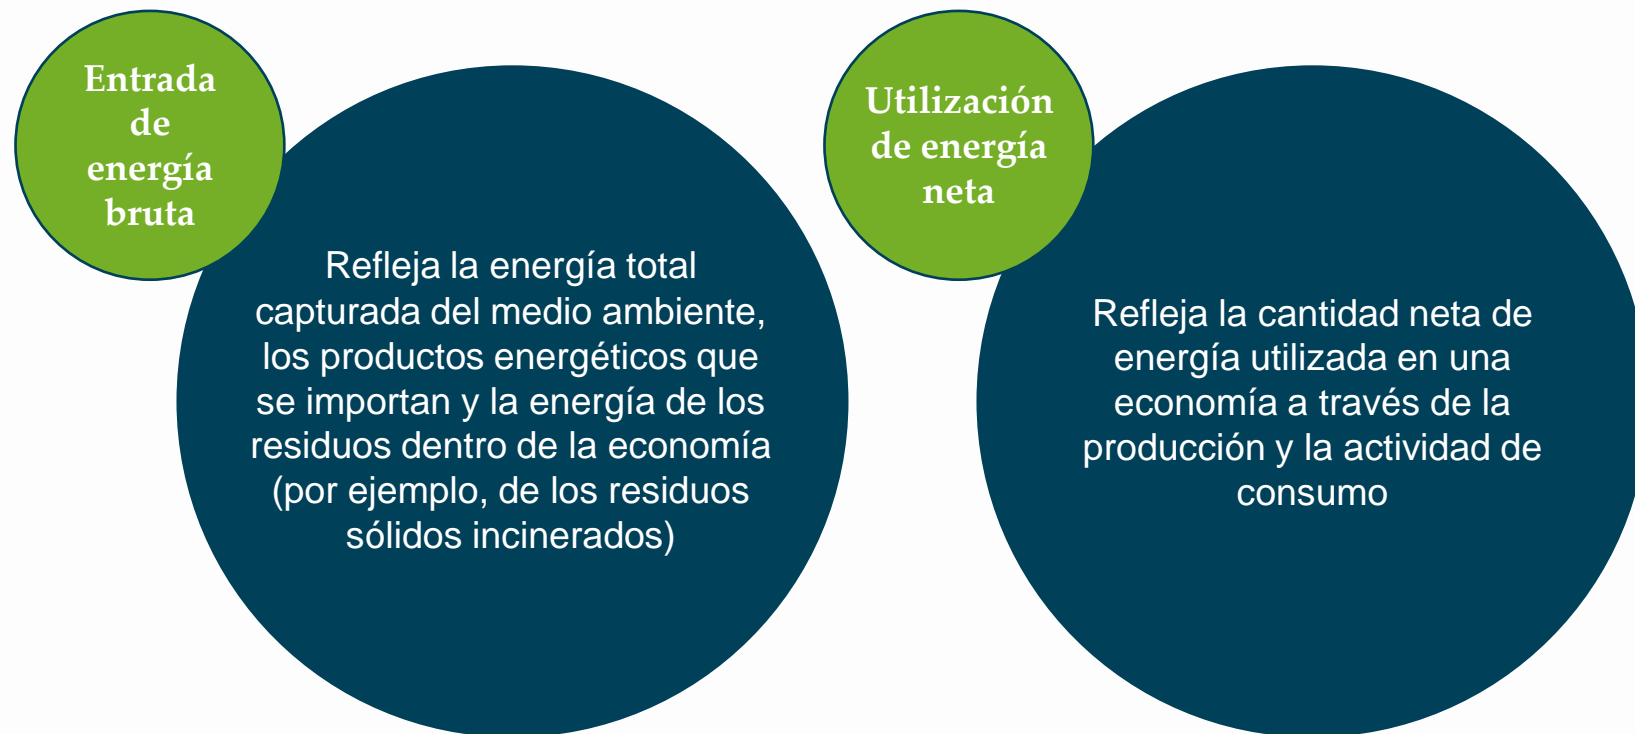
Entrada de energía bruta

Refleja la energía total capturada del medio ambiente, los productos energéticos que se importan y la energía de los residuos dentro de la economía (por ejemplo, de los residuos sólidos incinerados)

Utilización de energía neta

Refleja la cantidad neta de energía utilizada en una economía a través de la producción y la actividad de consumo